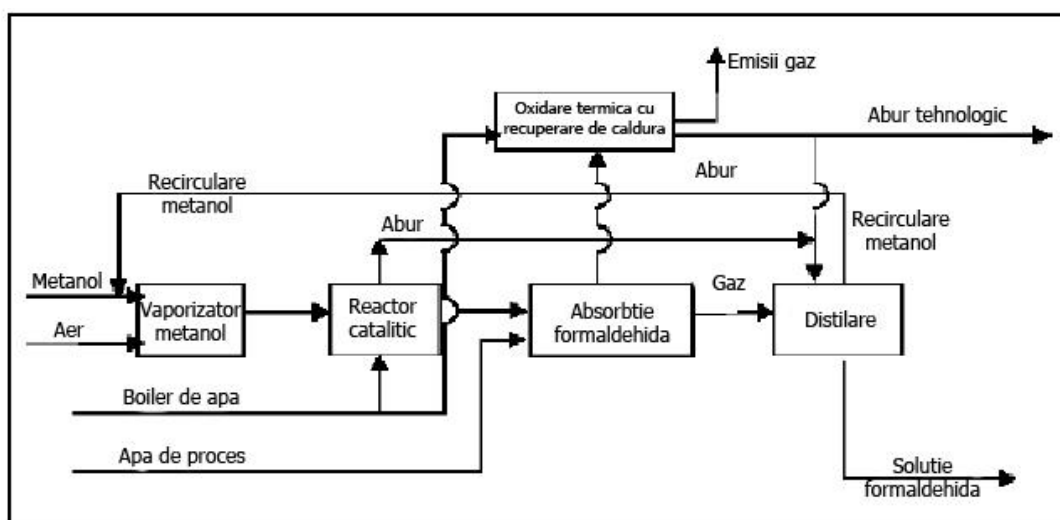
Emisii gaz

Oxidare termica cu recuperare de caldura

Abur tehnologic

Recirculare metanol

Abur

Abur

Recirculare metanol

Metanol

Aer

Vaporizator metanol

Reactor catalitic

Absorbtie formaldehida

Gaz

Distilare

Boiler de apa

Apa de proces

Solutie formaldehida